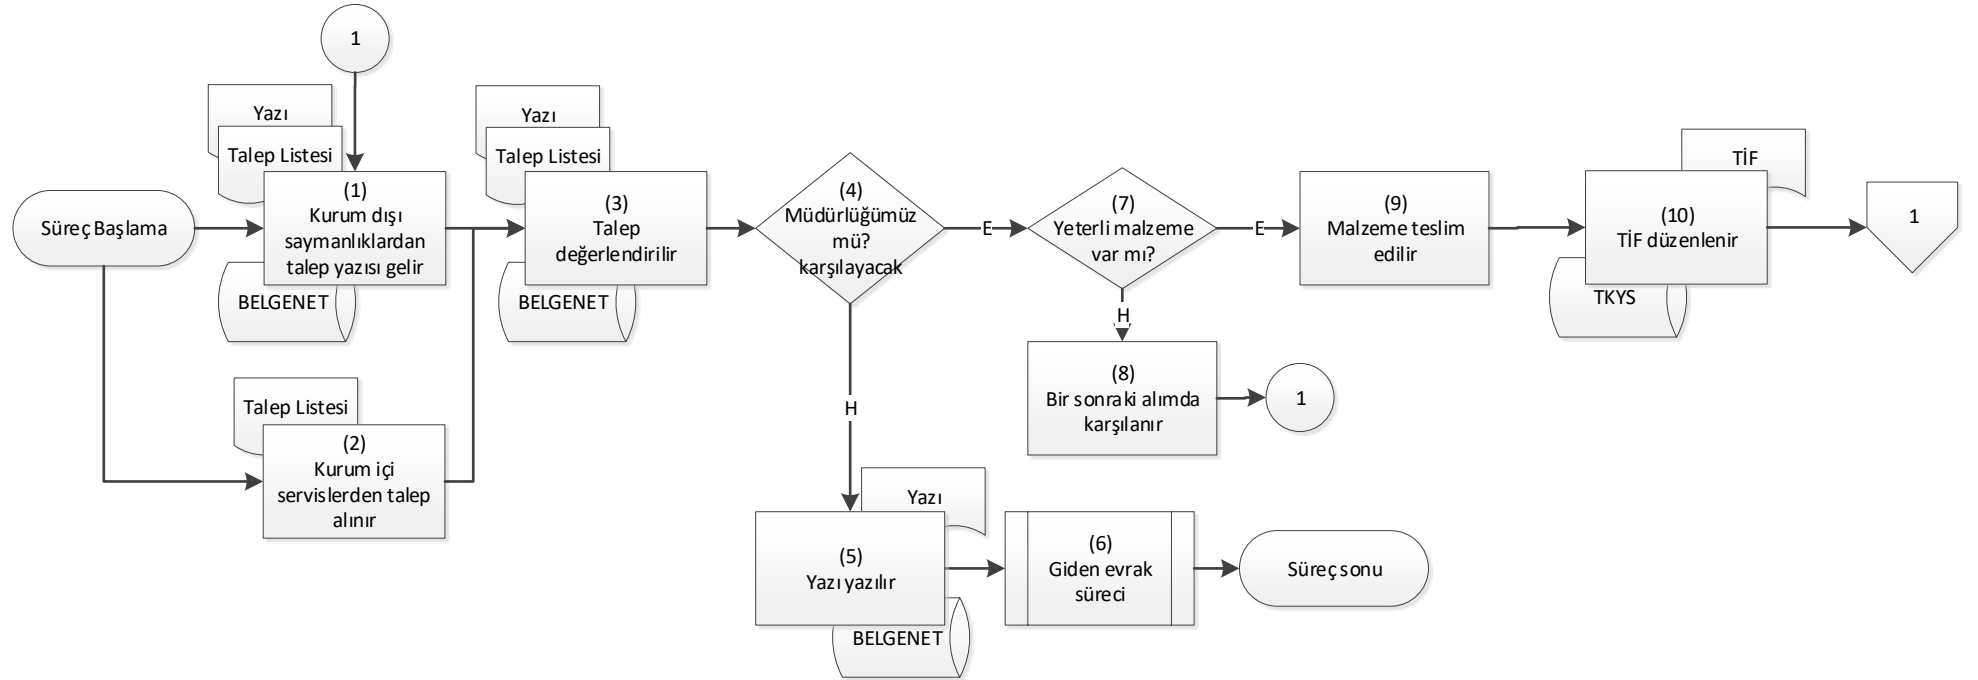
1

Yazı

Talep Listesi

Süreç Başlama

(1)
Kurum dışı saymanlıklardan talep yazısı gelir

BELGENET

Talep Listesi

(2)
Kurum içi servislerden talep alınır

Yazı

Talep Listesi

(3)
Talep değerlendirilir

BELGENET

(4)
Müdürlüğümüz mü? karşılayacak

E

H

Yazı

(5)
Yazı yazılır

BELGENET

(6)
Giden evrak süreci

Süreç sonu

(7)
Yeterli malzeme var mı?

E

H

(8)
Bir sonraki alımda karşılanır

1

(9)
Malzeme teslim edilir

TİF

(10)
TİF düzenlenir

TKYS

1